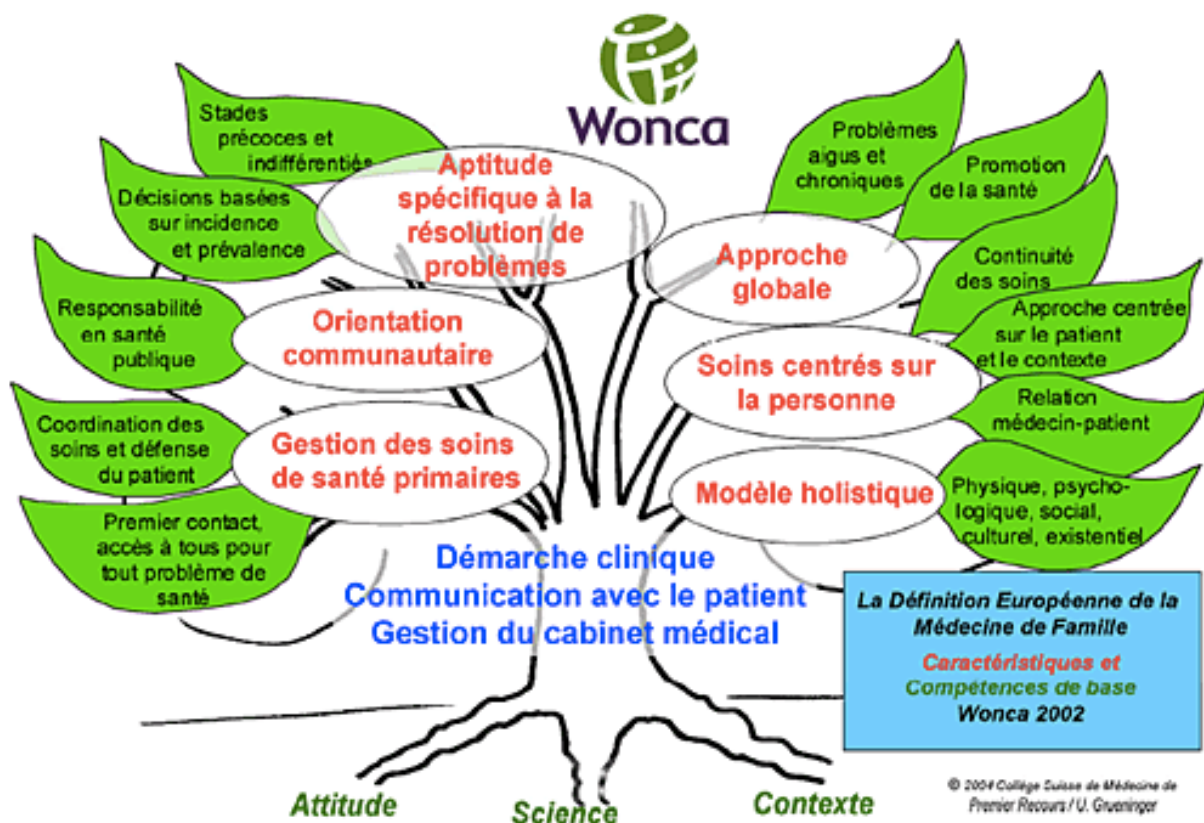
Wonca

Stades précoces et indifférentiés

Décisions basées sur incidence et prévalence

Aptitude spécifique à la résolution de problèmes

Responsabilité en santé publique

Orientation communautaire

Coordination des soins et défense du patient

Gestion des soins de santé primaires

Premier contact, accès à tous pour tout problème de santé

Problèmes aigus et chroniques

Promotion de la santé

Approche globale

Continuité des soins

Approche centrée sur le patient et le contexte

Soins centrés sur la personne

Relation médecin-patient

Modèle holistique

Physique, psychologique, social, culturel, existentiel

Démarche clinique
Communication avec le patient
Gestion du cabinet médical

La Définition Européenne de la Médecine de Famille

Caractéristiques et Compétences de base

Wonca 2002

Attitude

Science

Contexte

© 2004 Collège Suisse de Médecine de Premier Recours / U. Grueninger